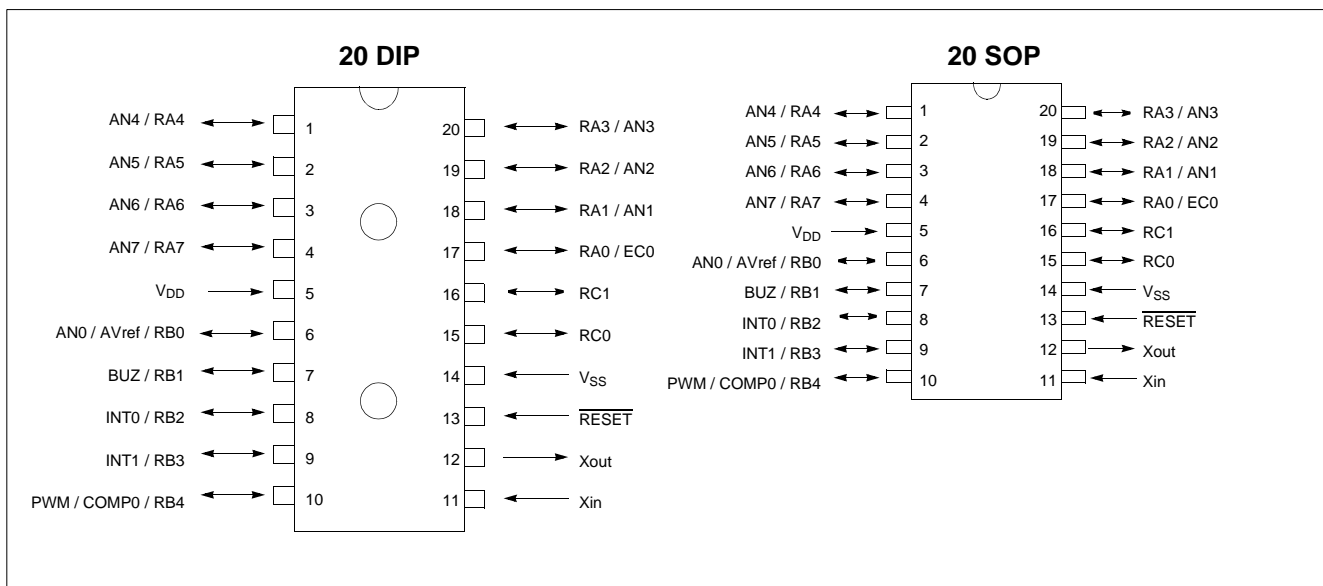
20 DIP

AN4 / RA4 1
AN5 / RA5 2
AN6 / RA6 3
AN7 / RA7 4
$V_{DD}$ 5
AN0 / AVref / RB0 6
BUZ / RB1 7
INT0 / RB2 8
INT1 / RB3 9
PWM / COMP0 / RB4 10

20 RA3 / AN3
19 RA2 / AN2
18 RA1 / AN1
17 RA0 / EC0
16 RC1
15 RC0
14 $V_{SS}$
13 $\overline{RESET}$
12 Xout
11 Xin

20 SOP

AN4 / RA4 1
AN5 / RA5 2
AN6 / RA6 3
AN7 / RA7 4
$V_{DD}$ 5
AN0 / AVref / RB0 6
BUZ / RB1 7
INT0 / RB2 8
INT1 / RB3 9
PWM / COMP0 / RB4 10

20 RA3 / AN3
19 RA2 / AN2
18 RA1 / AN1
17 RA0 / EC0
16 RC1
15 RC0
14 $V_{SS}$
13 $\overline{RESET}$
12 Xout
11 Xin